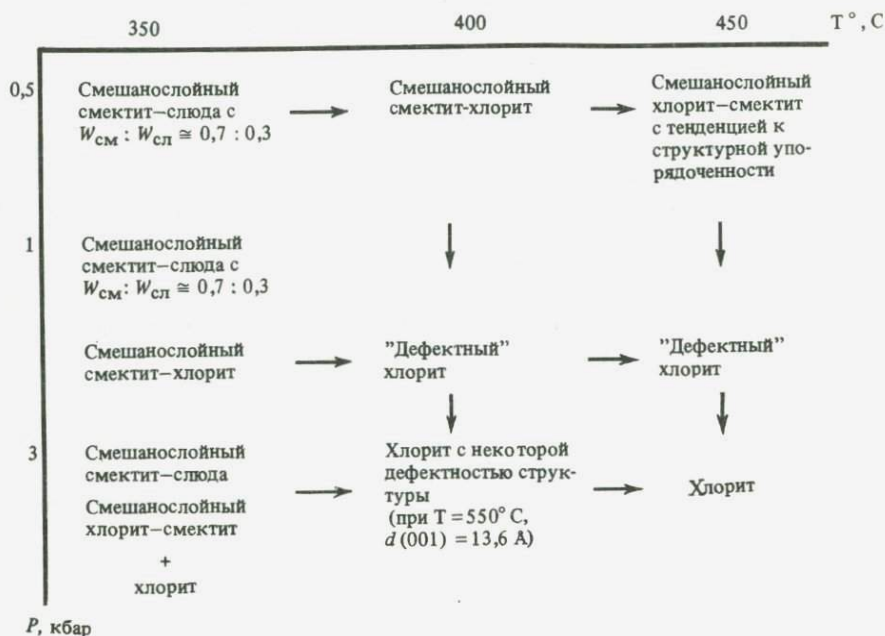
350 400 450 T °, C

0,5

Смешанослойный смектит–слюда с $W_{см} : W_{сл} \cong 0,7 : 0,3$

Смешанослойный смектит-хлорит

Смешанослойный хлорит–смектит с тенденцией к структурной упорядоченности

1

Смешанослойный смектит–слюда с $W_{см} : W_{сл} \cong 0,7 : 0,3$

Смешанослойный смектит–хлорит

"Дефектный" хлорит

"Дефектный" хлорит

3

Смешанослойный смектит–слюда

Смешанослойный хлорит–смектит

+

хлорит

Хлорит с некоторой дефектностью структуры (при T = 550° C, $d$ (001) = 13,6 A)

Хлорит

$P$, кбар